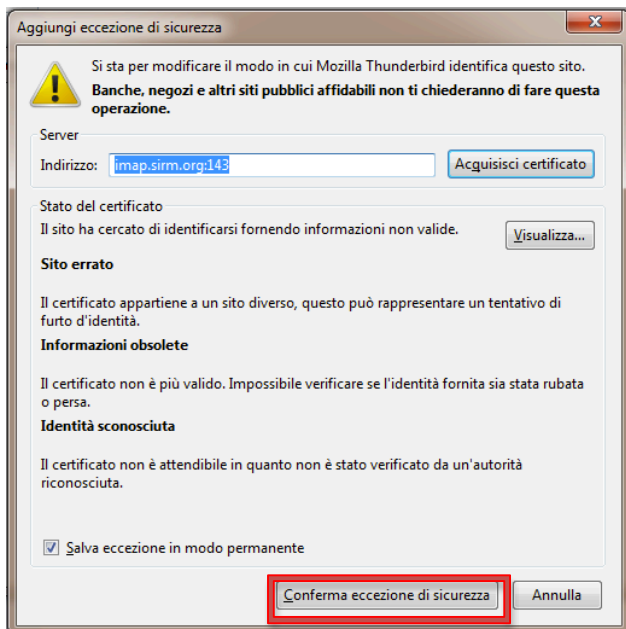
Aggiungi eccezione di sicurezza

Si sta per modificare il modo in cui Mozilla Thunderbird identifica questo sito.

**Banche, negozi e altri siti pubblici affidabili non ti chiederanno di fare questa operazione.**

Server

Indirizzo: imap.sirm.org:143

Acquisisci certificato

Stato del certificato

Il sito ha cercato di identificarsi fornendo informazioni non valide.

Visualizza...

**Sito errato**

Il certificato appartiene a un sito diverso, questo può rappresentare un tentativo di furto d'identità.

**Informazioni obsolete**

Il certificato non è più valido. Impossibile verificare se l'identità fornita sia stata rubata o persa.

**Identità sconosciuta**

Il certificato non è attendibile in quanto non è stato verificato da un'autorità riconosciuta.

Salva eccezione in modo permanente

Conferma eccezione di sicurezza

Annulla